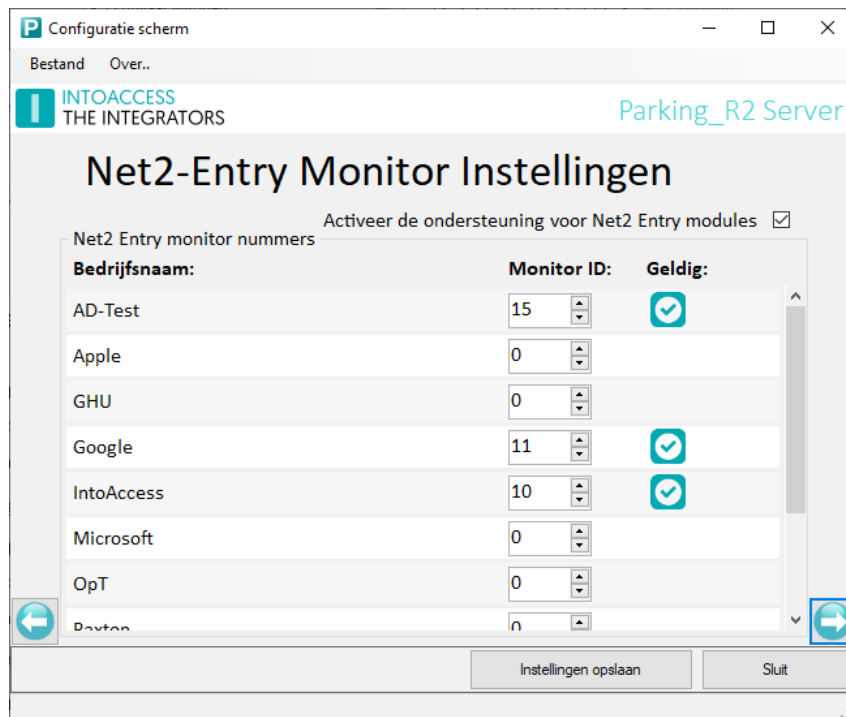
P Configuratie scherm

Bestand Over..

INTOACCESS
THE INTEGRATORS

Parking_R2 Server

Net2-Entry Monitor Instellingen

Activeer de ondersteuning voor Net2 Entry modules ☑

Net2 Entry monitor nummers

| Bedrijfsnaam: | Monitor ID: | Geldig: |
|---|---|---|
| AD-Test | 15 | ✓ |
| Apple | 0 | |
| GHU | 0 | |
| Google | 11 | ✓ |
| IntoAccess | 10 | ✓ |
| Microsoft | 0 | |
| OpT | 0 | |
| Paxton | 0 | |

Instellingen opslaan Sluit